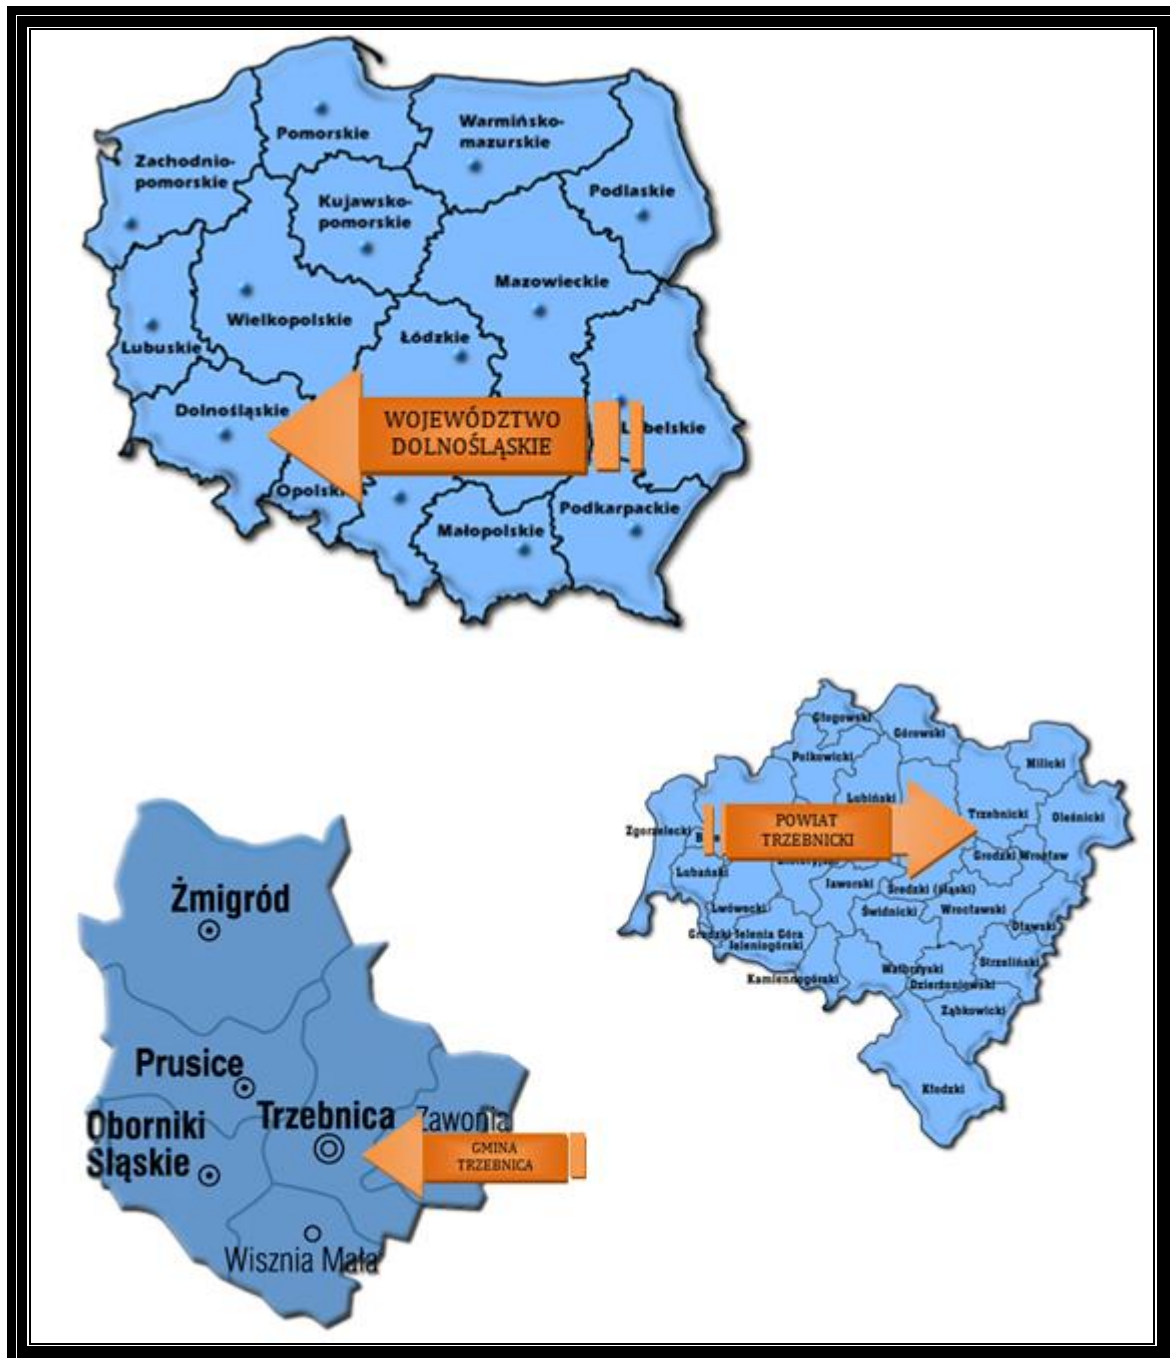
Pomorskie
Warmińsko-mazurskie
Zachodnio-pomorskie
Kujawsko-pomorskie
Podlaskie
Mazowieckie
Wielkopolskie
Lubuskie
Łódzkie
Dolnośląskie
WOJEWÓDZTWO DOLNOŚLĄSKIE
Lubelskie
Opolskie
Podkarpackie
Małopolskie

Głogowski
Górowski
Polkowicki
Milicki
Lubiński
Zgorzelecki
POWIAT TRZEBNICKI
Trzebnicki
Oleśnicki
Lubański
Grodzki Wrocław
Jaworski
Średzki (śląski)
Lwówecki
Świdnicki
Wrocławski
Oławski
Grodzki Jelenia Góra
Jeleniogórski
Strzeliński
Kamiennogórski
Wałbrzyski
Dzierżoniowski
Ząbkowicki
Kłodzki

Żmigród
Prusice
Oborniki Śląskie
Trzebnica
Zawonia
GMINA TRZEBNICA
Wisznia Mała